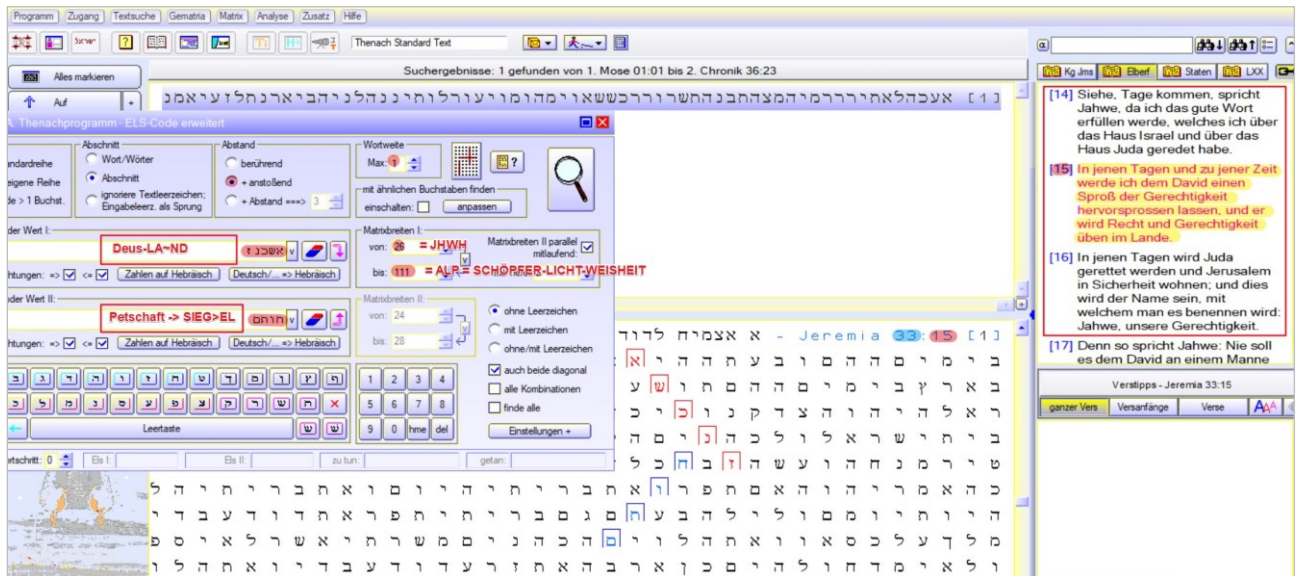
Programm | Zugang | Textsuche | Gematria | Matrix | Analyse | Zusatz | Hilfe

Thenach Standard Text

Alles markieren

Auf

Suchergebnisse: 1 gefunden von 1. Mose 01:01 bis 2. Chronik 36:23

[ 1 ]

Thenachprogramm - ELS-Code erweitert

ndardreihe
eigene Reihe
de > 1 Buchst.

Abschnitt
Wort/Wörter
Abschnitt
ignoriere Textleerzeichen; Eingabeleerz. als Sprung

Abstand
berührend
+ anstoßend
+ Abstand ===> 3

Wortweite
Max: 1

mit ähnlichen Buchstaben finden
einschalten:
anpassen

der Wert I:
Deus-LA~ND
אשכנז
htungen: => <=
Zahlen auf Hebräisch
Deutsch/... => Hebräisch

Matrixbreiten I:
von: 26 = JHWH
bis: 111 = ALP = SCHÖPFER-LICHT-WEISHEIT
Matrixbreiten II parallel mitlaufend:

der Wert II:
Petschaft -> SIEG>EL
חותם
htungen: => <=
Zahlen auf Hebräisch
Deutsch/... => Hebräisch

Matrixbreiten II:
von: 24
bis: 28

ohne Leerzeichen
mit Leerzeichen
ohne/mit Leerzeichen
auch beide diagonal
alle Kombinationen
finde alle
Einstellungen +

Leertaste

1 2 3 4
5 6 7 8
9 0 hme del

rtschritt: 0
Els I:
Els II:
zu tun:
getan:

Jeremia 33:15 [ 1 ]

Kg Jms | Elberf | Staten | LXX

[14] Siehe, Tage kommen, spricht Jahwe, da ich das gute Wort erfüllen werde, welches ich über das Haus Israel und über das Haus Juda geredet habe.

[15] In jenen Tagen und zu jener Zeit werde ich dem David einen Sproß der Gerechtigkeit hervorsprossen lassen, und er wird Recht und Gerechtigkeit üben im Lande.

[16] In jenen Tagen wird Juda gerettet werden und Jerusalem in Sicherheit wohnen; und dies wird der Name sein, mit welchem man es benennen wird: Jahwe, unsere Gerechtigkeit.

[17] Denn so spricht Jahwe: Nie soll es dem David an einem Manne

Verstipps - Jeremia 33:15

ganzer Vers | Versanfänge | Verse